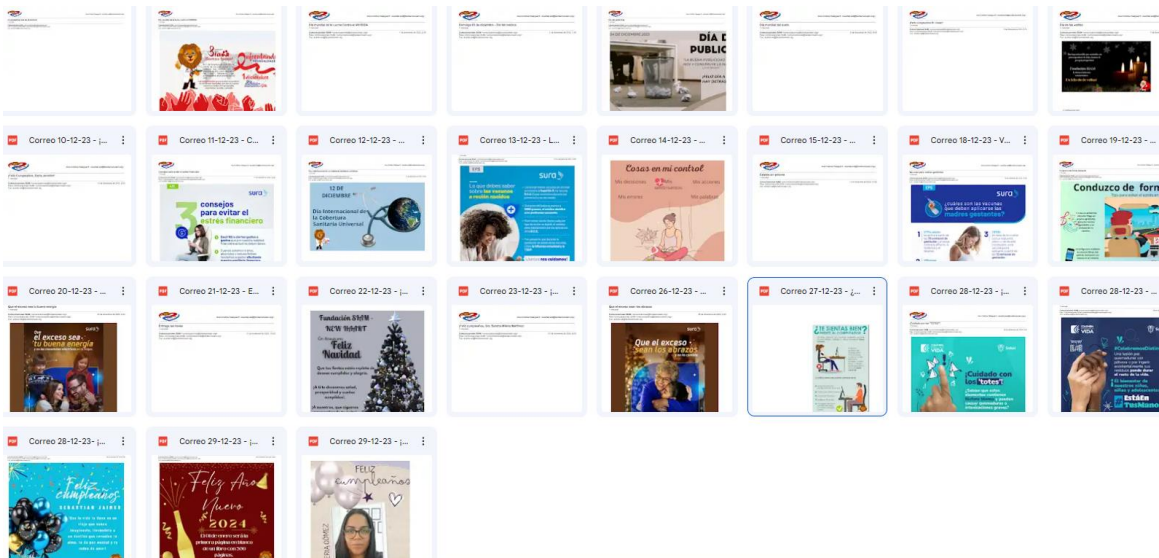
Correo 10-12-23 - ¡...
Correo 11-12-23 - C...
Correo 12-12-23 - ...
Correo 13-12-23 - L...
Correo 14-12-23 - ...
Correo 15-12-23 - ...
Correo 18-12-23 - V...
Correo 19-12-23 - ...
Correo 20-12-23 - ...
Correo 21-12-23 - E...
Correo 22-12-23 - ¡...
Correo 23-12-23 - ¡...
Correo 26-12-23 - ¡...
Correo 27-12-23 - ¿...
Correo 28-12-23 - ...
Correo 28-12-23 - ...
Correo 28-12-23- ¡...
Correo 29-12-23 - ...
Correo 29-12-23 - ¡...

DÍA D PUBLIC

3 consejos para evitar el estrés financiero
sura

12 DE DICIEMBRE
Día Internacional de la Cobertura Sanitaria Universal

sura

Cosas en mi control

¿cubres con las vacunas que debes aplicarse las madres gestantes?
sura

Conduzco de form

Que el exceso sea tu buena energía
sura

Fundación SHFM NEW HEART
Feliz Navidad

Que el exceso sean los abrazos

¿TE SIENTAS BIEN?

¡Cuidado con los totes!

#CelebremosEnCasa
Están En TusManos

Feliz cumpleaños
SEBASTIAN JAIMES

Feliz Año Nuevo 2024

FELIZ cumpleaños